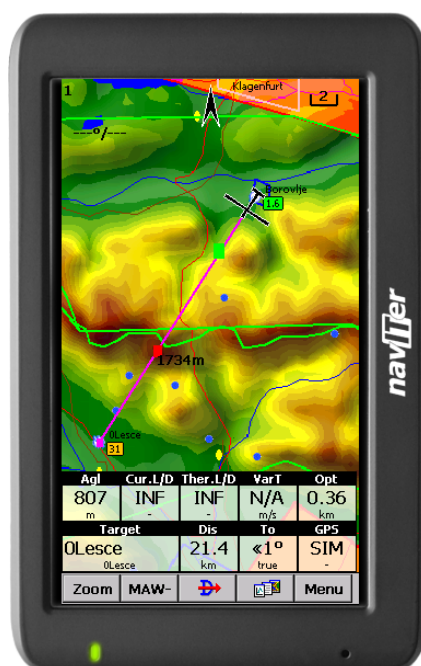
1

Klagenfurt

2

---°/---

Borovlje

1.6

1734m

0Lesce

31

| Agl | Cur.L/D | Ther.L/D | VarT | Opt |
|---|---|---|---|---|
| 807 m | INF - | INF - | N/A m/s | 0.36 km |

| Target | Dis | To | GPS |
|---|---|---|---|
| 0Lesce 0Lesce | 21.4 km | «1° true | SIM - |

Zoom

MAW-

Menu

naviter